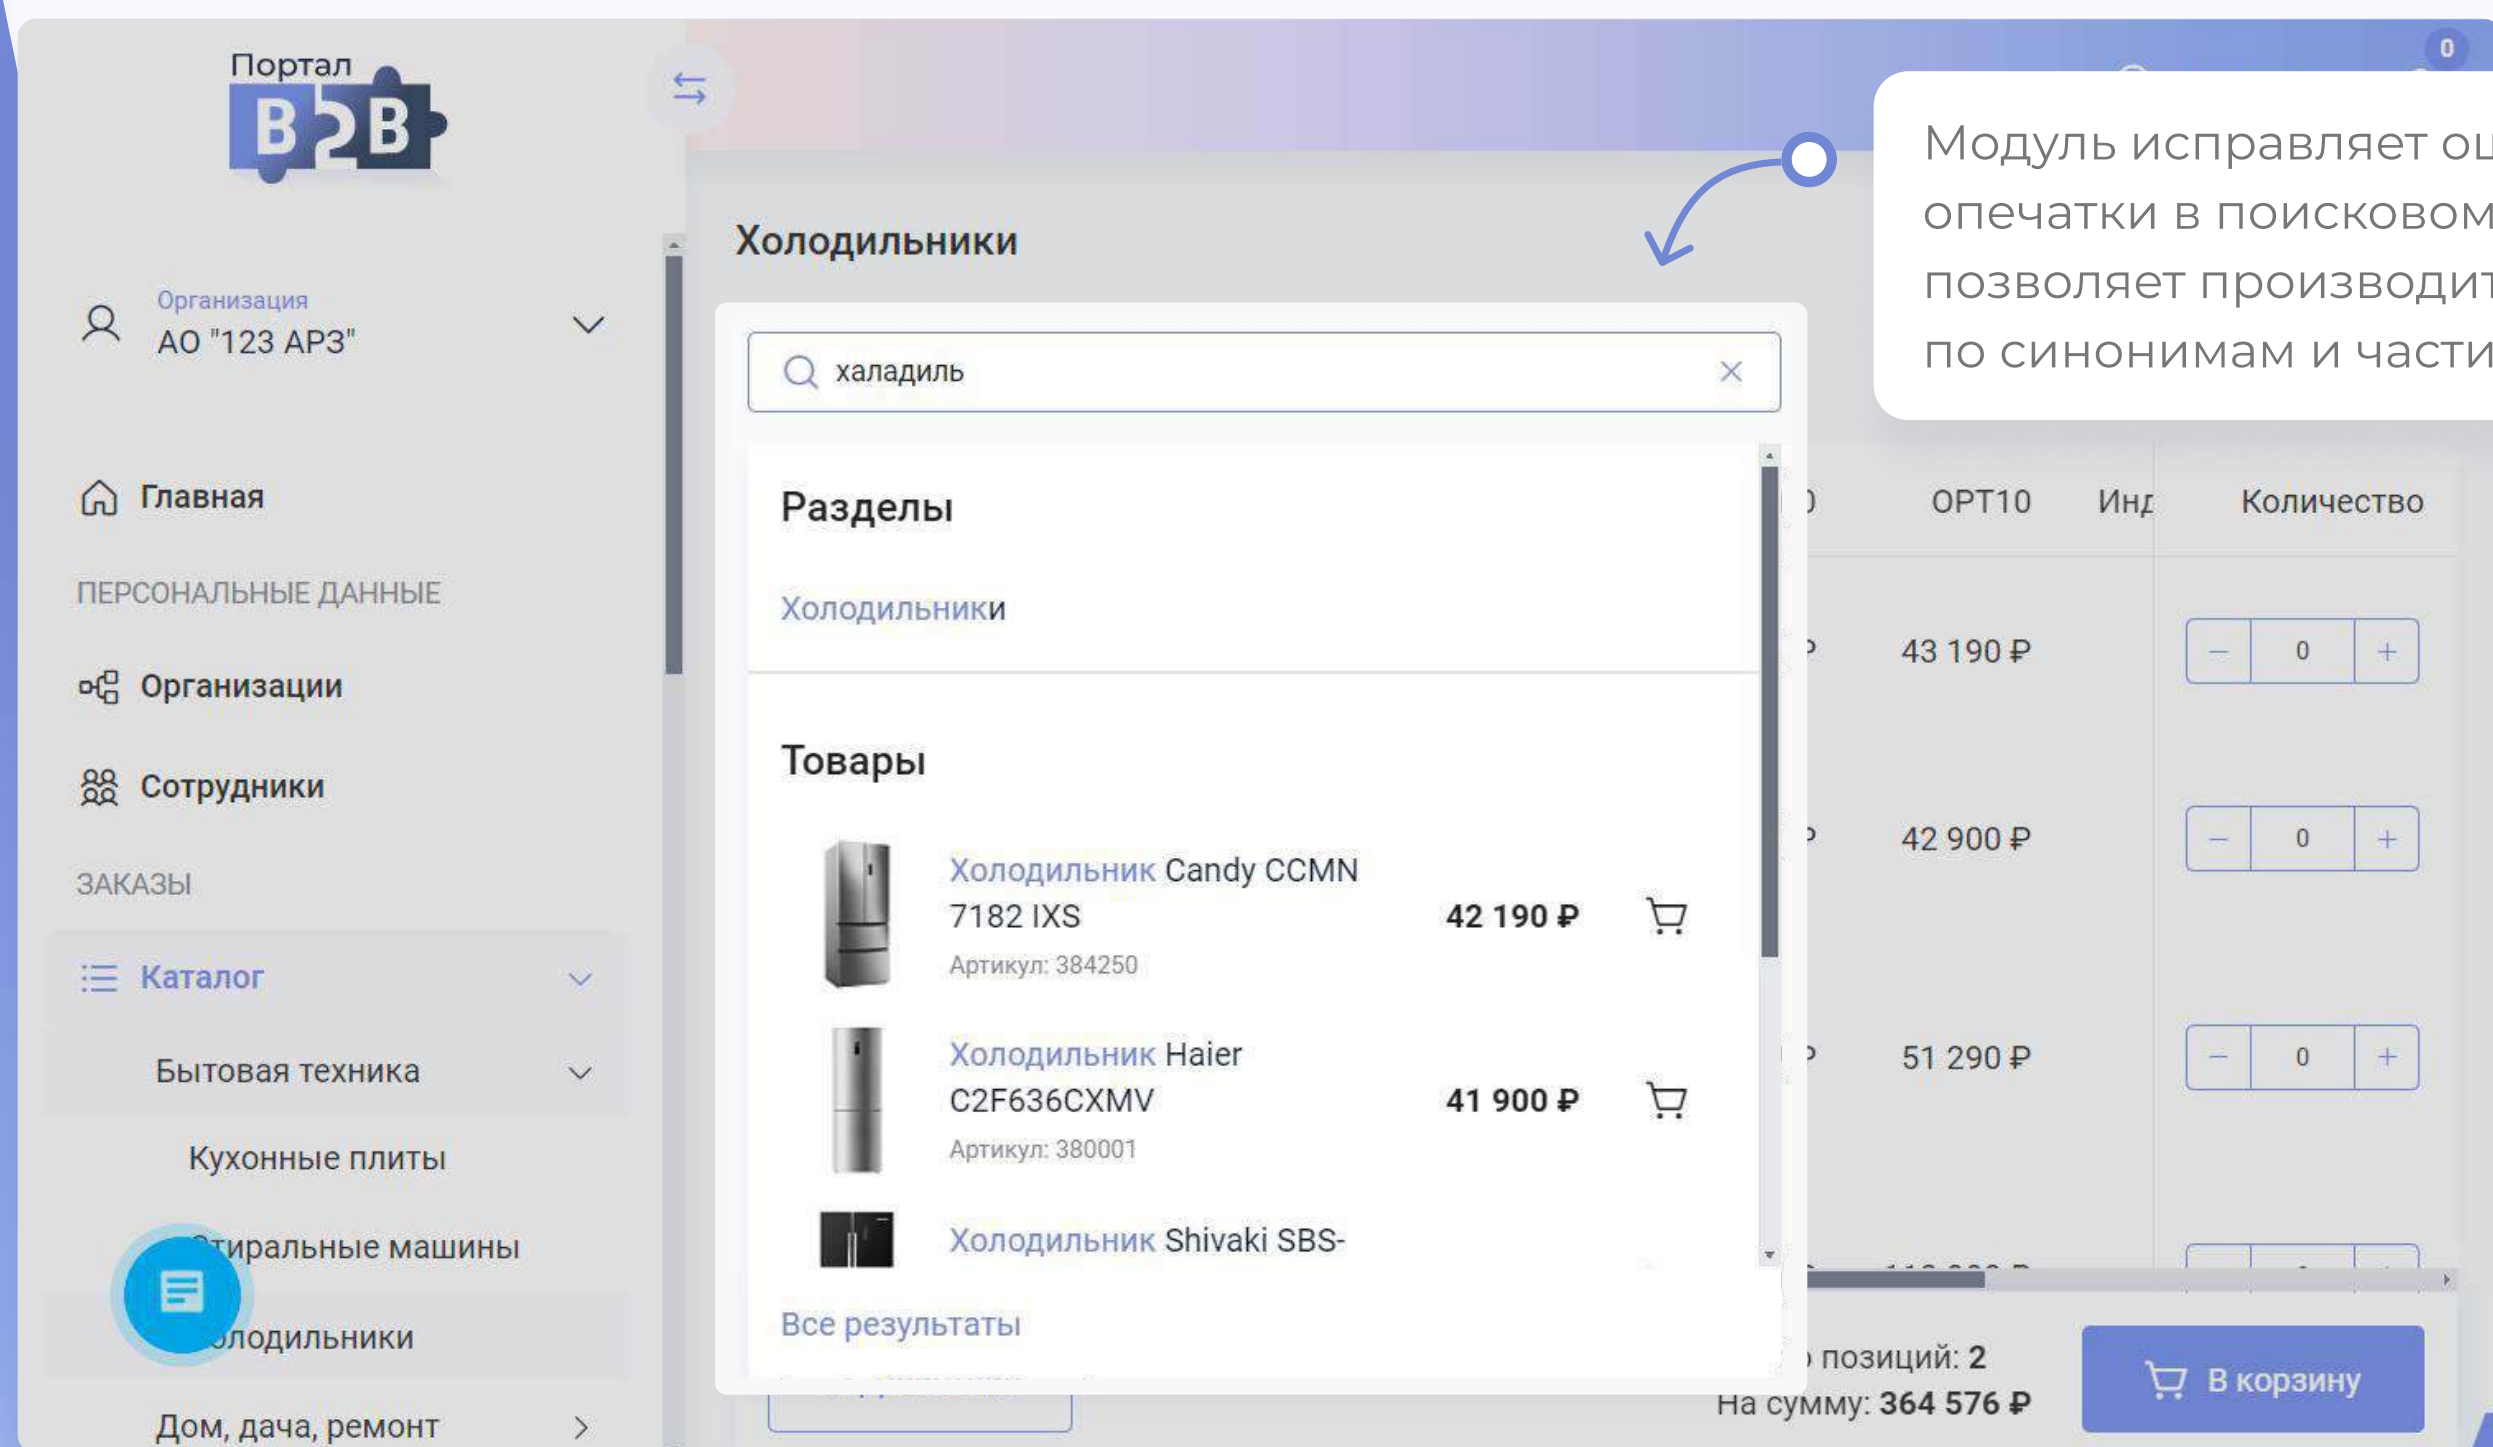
Портал B2B

Организация
АО "123 АРЗ"

Главная

ПЕРСОНАЛЬНЫЕ ДАННЫЕ

Организации

Сотрудники

ЗАКАЗЫ

Каталог

Бытовая техника

Кухонные плиты

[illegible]тиральные машины

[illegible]олодильники

Дом, дача, ремонт

Холодильники

халадиль

Разделы

Холодильники

Товары

Холодильник Candy CCMN 7182 IXS
Артикул: 384250
42 190 ₽

Холодильник Haier C2F636CXMV
Артикул: 380001
41 900 ₽

Холодильник Shivaki SBS-

Все результаты

Модуль исправляет о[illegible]
опечатки в поисковом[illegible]
позволяет производит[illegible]
по синонимам и части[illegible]

0

OPT10 | Инд | Количество
43 190 ₽ | | 0
42 900 ₽ | | 0
51 290 ₽ | | 0

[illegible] позиций: 2
На сумму: 364 576 ₽

В корзину